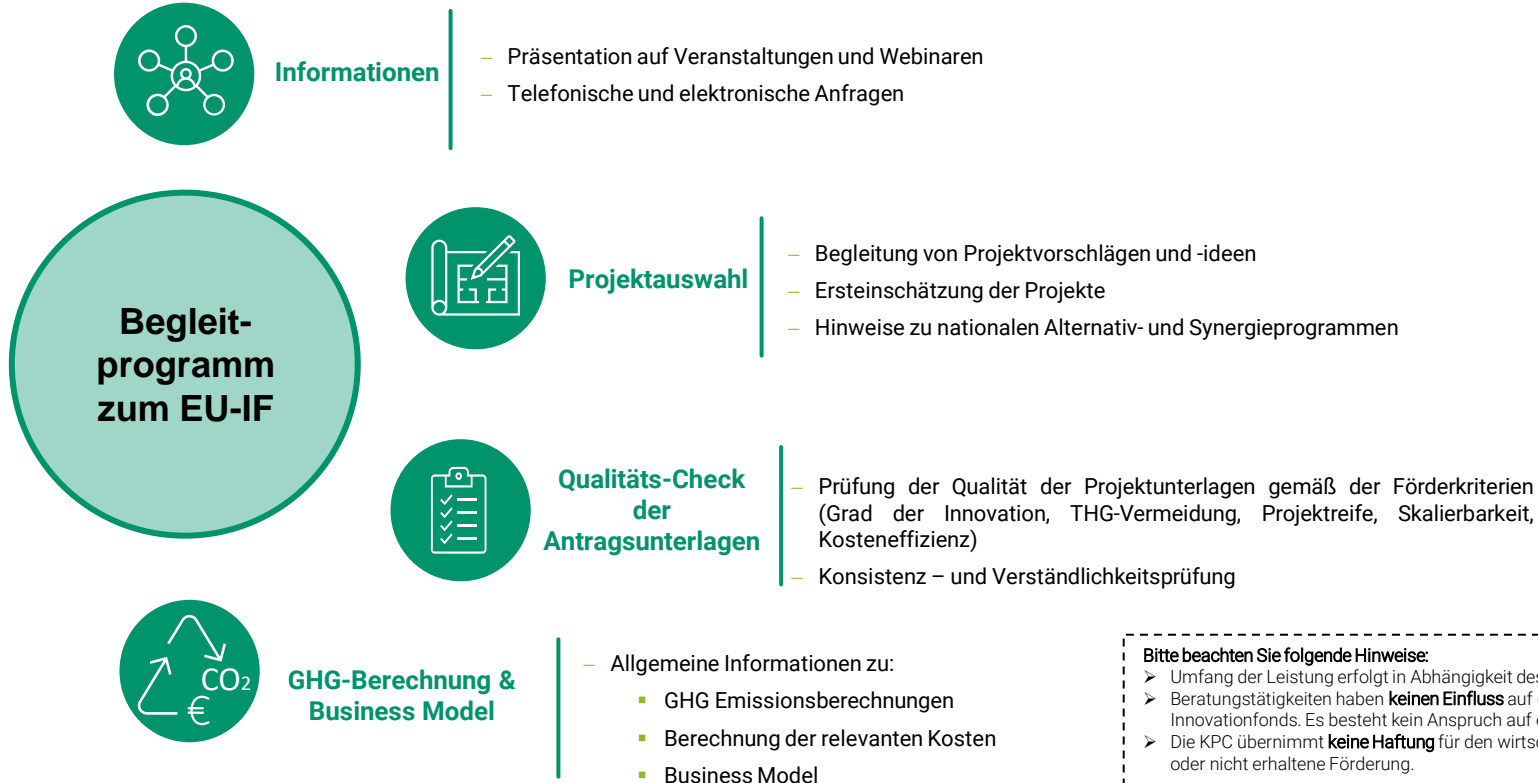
Informationen

– Präsentation auf Veranstaltungen und Webinaren
– Telefonische und elektronische Anfragen

Begleitprogramm zum EU-IF

Projektauswahl

– Begleitung von Projektvorschlägen und -ideen
– Ersteinschätzung der Projekte
– Hinweise zu nationalen Alternativ- und Synergieprogrammen

Qualitäts-Check der Antragsunterlagen

– Prüfung der Qualität der Projektunterlagen gemäß der Förderkriterien (Grad der Innovation, THG-Vermeidung, Projektreife, Skalierbarkeit, Kosteneffizienz)
– Konsistenz – und Verständlichkeitsprüfung

$CO_2$
€

GHG-Berechnung & Business Model

– Allgemeine Informationen zu:
▪ GHG Emissionsberechnungen
▪ Berechnung der relevanten Kosten
▪ Business Model

Bitte beachten Sie folgende Hinweise:
➢ Umfang der Leistung erfolgt in Abhängigkeit des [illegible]
➢ Beratungstätigkeiten haben keinen Einfluss auf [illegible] Innovationfonds. Es besteht kein Anspruch auf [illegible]
➢ Die KPC übernimmt keine Haftung für den wirts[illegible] oder nicht erhaltene Förderung.